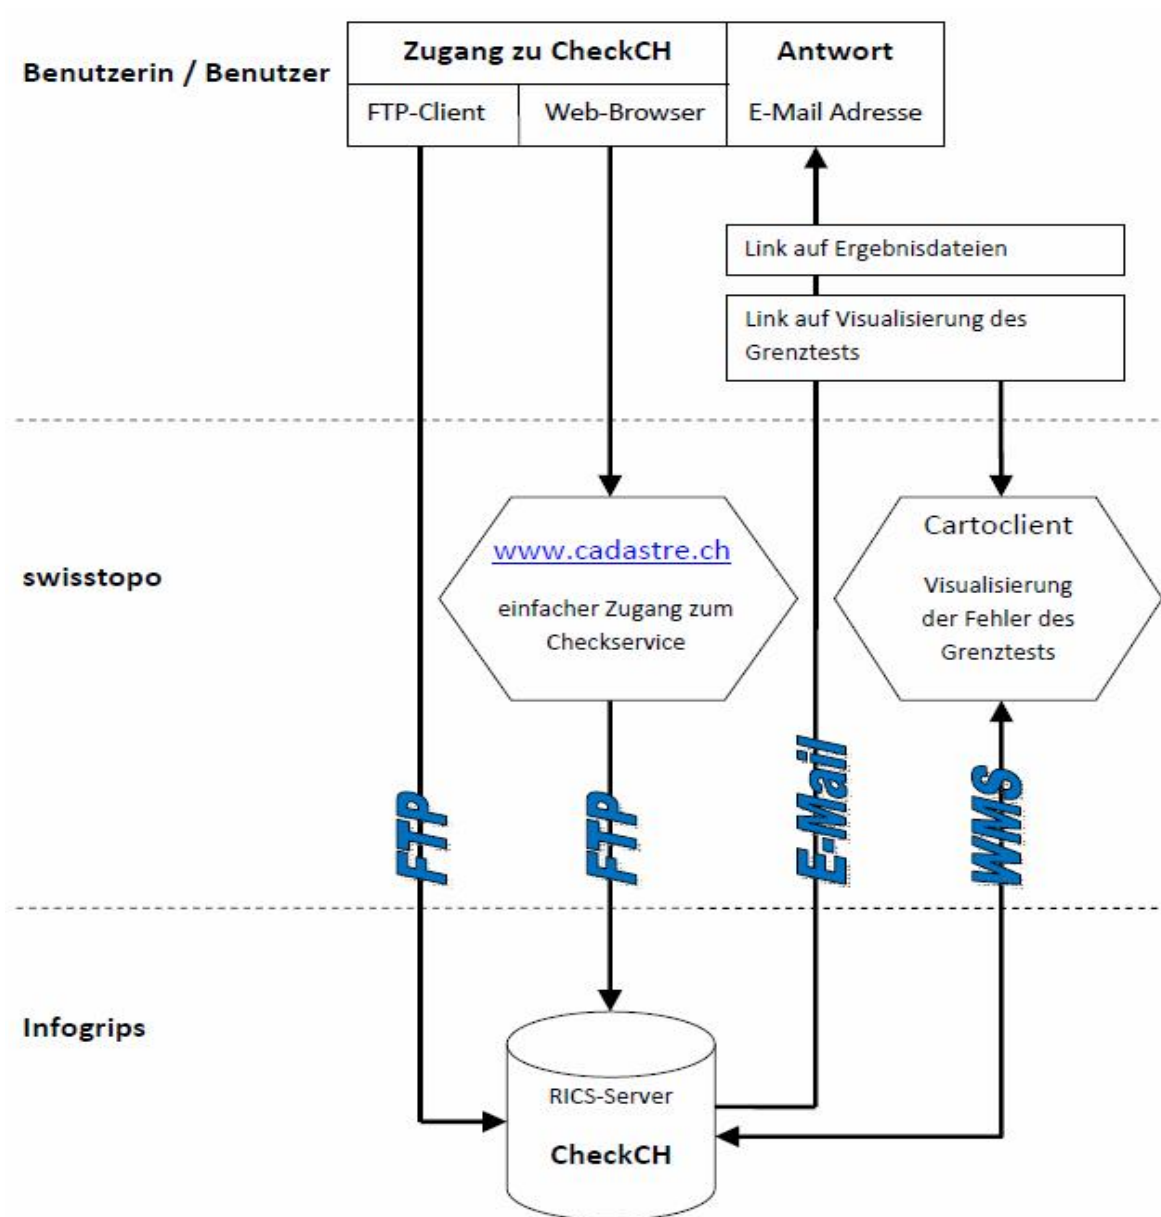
Benutzerin / Benutzer

| Zugang zu CheckCH | | Antwort |
|---|---|---|
| FTP-Client | Web-Browser | E-Mail Adresse |

Link auf Ergebnisdateien

Link auf Visualisierung des Grenztests

swisstopo

www.cadastre.ch

einfacher Zugang zum Checkservice

Cartoclient

Visualisierung der Fehler des Grenztests

FTP

FTP

E-Mail

WMS

Infogrips

RICS-Server

CheckCH